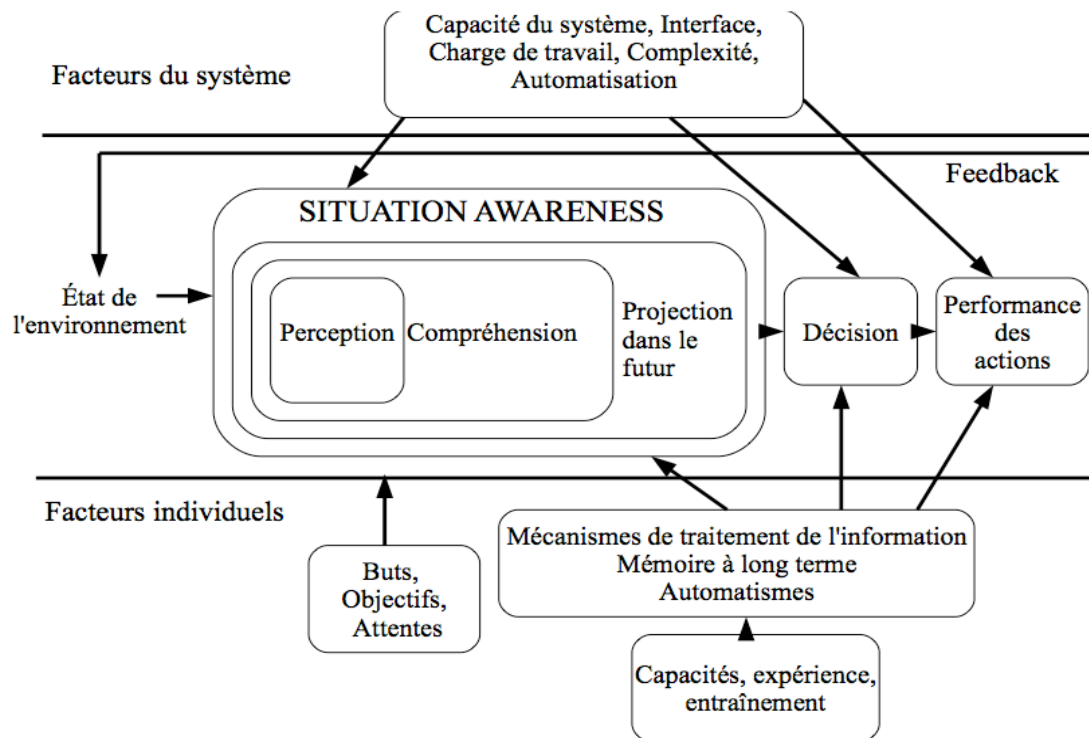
Capacité du système, Interface, Charge de travail, Complexité, Automatisation

Facteurs du système

Feedback

SITUATION AWARENESS

État de l'environnement

Perception

Compréhension

Projection dans le futur

Décision

Performance des actions

Facteurs individuels

Mécanismes de traitement de l'information
Mémoire à long terme
Automatismes

Buts, Objectifs, Attentes

Capacités, expérience, entraînement